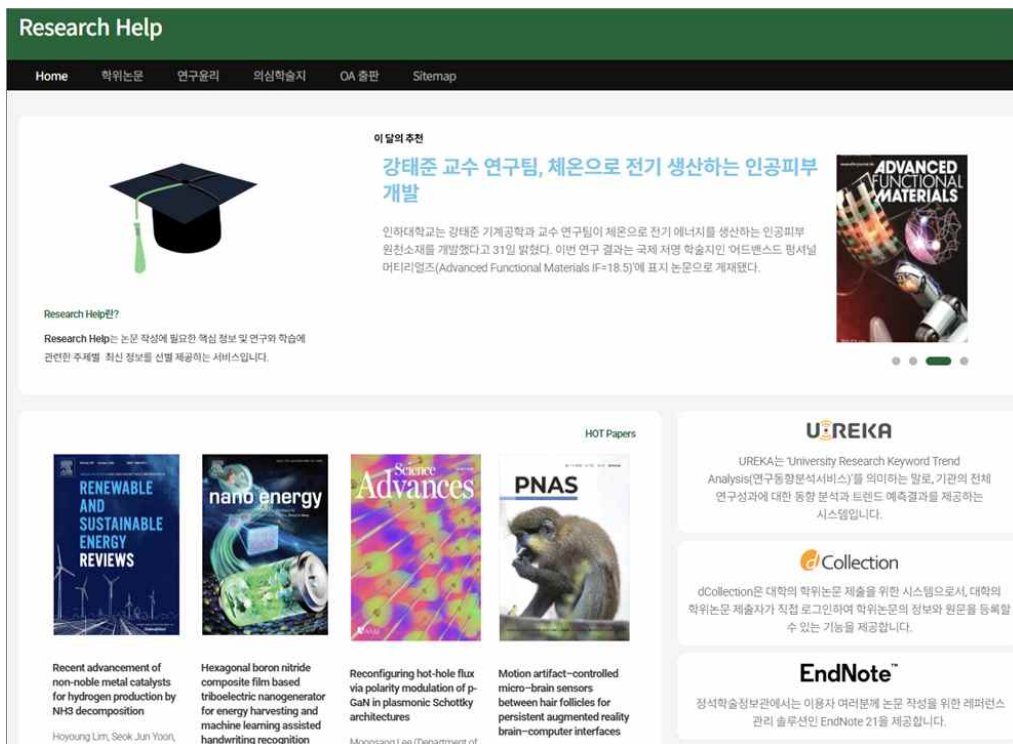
Research Help

Home 학위논문 연구윤리 의심학술지 OA 출판 Sitemap

이 달의 추천

강태준 교수 연구팀, 체온으로 전기 생산하는 인공피부 개발

인하대학교는 강태준 기계공학과 교수 연구팀이 체온으로 전기 에너지를 생산하는 인공피부 원천소재를 개발했다고 31일 밝혔다. 이번 연구 결과는 국제 저명 학술지인 '어드밴스드 펑셔널 머티리얼즈(Advanced Functional Materials IF=18.5)'에 표지 논문으로 게재됐다.

ADVANCED FUNCTIONAL MATERIALS

Research Help란?

Research Help는 논문 작성에 필요한 핵심 정보 및 연구와 학습에 관련한 주제별 최신 정보를 선별 제공하는 서비스입니다.

HOT Papers

RENEWABLE AND SUSTAINABLE ENERGY REVIEWS

nano energy

Science Advances

PNAS

Recent advancement of non-noble metal catalysts for hydrogen production by NH3 decomposition

Hoyoung Lim, Seok Jun Yoon,

Hexagonal boron nitride composite film based triboelectric nanogenerator for energy harvesting and machine learning assisted handwriting recognition

Reconfiguring hot-hole flux via polarity modulation of p-GaN in plasmonic Schottky architectures

Moonsang Lee (Department of

Motion artifact–controlled micro–brain sensors between hair follicles for persistent augmented reality brain–computer interfaces

UREKA

UREKA는 'University Research Keyword Trend Analysis(연구동향분석서비스)'를 의미하는 말로, 기관의 전체 연구성과에 대한 동향 분석과 트렌드 예측결과를 제공하는 시스템입니다.

dCollection

dCollection은 대학의 학위논문 제출을 위한 시스템으로서, 대학의 학위논문 제출자가 직접 로그인하여 학위논문의 정보와 원문을 등록할 수 있는 기능을 제공합니다.

EndNote

정석학술정보관에서는 이용자 여러분께 논문 작성을 위한 레퍼런스 관리 솔루션인 EndNote 21을 제공합니다.